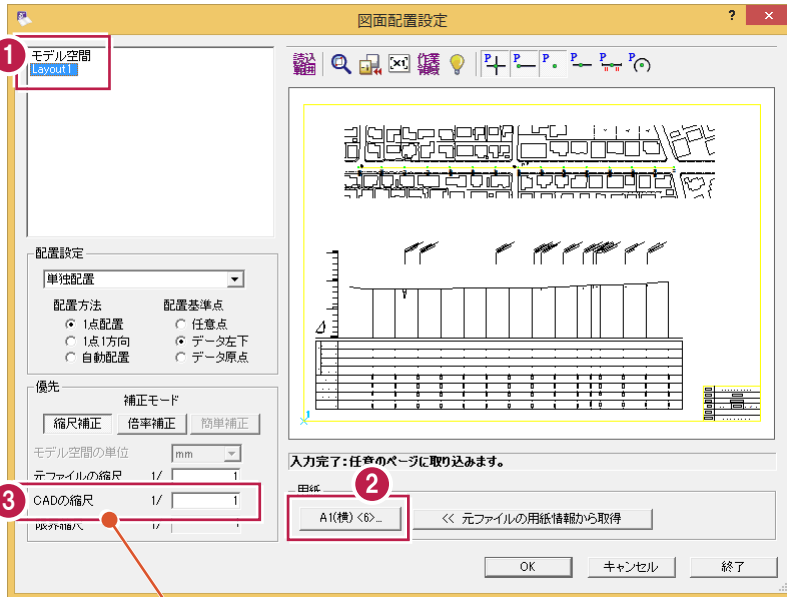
図面配置設定

?

1

モデル空間
Layout1

配置設定
単独配置
配置方法
1点配置
1点1方向
自動配置
配置基準点
任意点
データ左下
データ原点

優先
補正モード
縮尺補正
倍率補正
簡単補正
モデル空間の単位
mm
元ファイルの縮尺
1/
1

3

CADの縮尺
1/
1

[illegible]
1/

入力完了：任意のページに取り込みます。

用紙

2

A1(横) <6>...
<< 元ファイルの用紙情報から取得

OK
キャンセル
終了